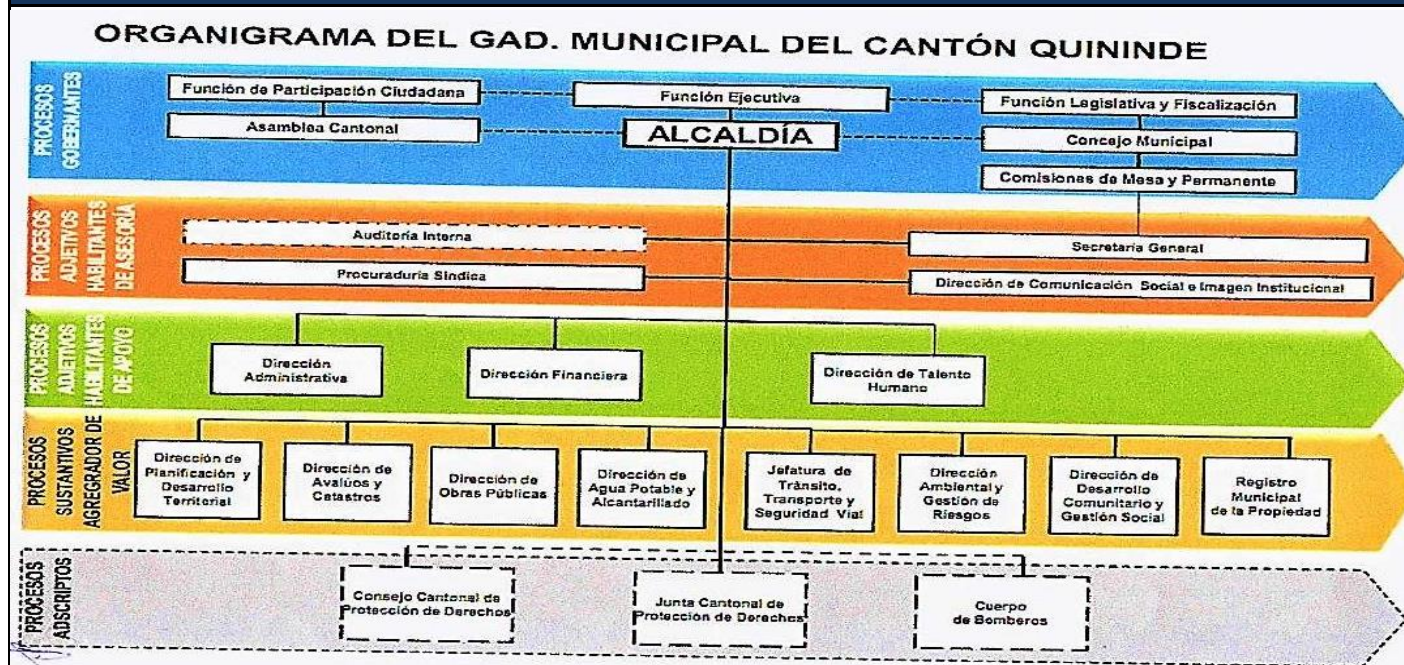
ORGANIGRAMA DEL GAD. MUNICIPAL DEL CANTÓN QUININDE

PROCESOS GOBERNANTES

Función de Participación Ciudadana

Función Ejecutiva

Función Legislativa y Fiscalización

Asamblea Cantonal

ALCALDÍA

Concejo Municipal

Comisiones de Mesa y Permanente

PROCESOS ADJETIVOS HABILITANTES DE ASESORÍA

Auditoria Interna

Secretaria General

Procuraduria Sindica

Dirección de Comunicación Social e Imagen Institucional

PROCESOS ADJETIVOS HABILITANTES DE APOYO

Dirección Administrativa

Dirección Financiera

Dirección de Talento Humano

PROCESOS SUSTANTIVOS AGREGRADOR DE VALOR

Dirección de Planificación y Desarrollo Territorial

Dirección de Avalúos y Catastros

Dirección de Obras Públicas

Dirección de Agua Potable y Alcantarillado

Jefatura de Tránsito, Transporte y Seguridad Vial

Dirección Ambiental y Gestión de Riesgos

Dirección de Desarrollo Comunitario y Gestión Social

Registro Municipal de la Propiedad

PROCESOS ADSCRIPTOS

Consejo Cantonal de Protección de Derechos

Junta Cantonal de Protección de Derechos

Cuerpo de Bomberos